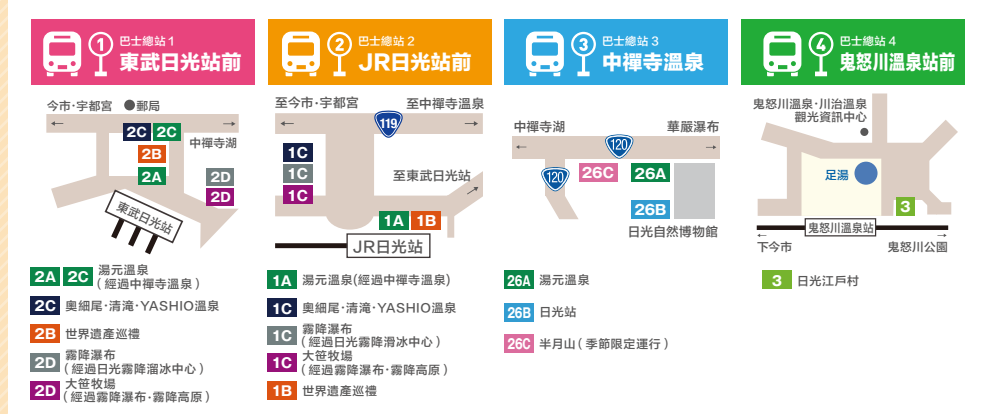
① 巴士總站 1
東武日光站前

今市・宇都宮 ●郵局
←
2C 2C
2B
中禪寺湖
2A
2D
2D
東武日光站

2A 2C 湯元溫泉（經過中禪寺溫泉）
2C 奧細尾・清滝・YASHIO溫泉
2B 世界遺產巡禮
2D 霧降瀑布（經過日光霧降溜冰中心）
2D 大笹牧場（經過霧降瀑布・霧降高原）

② 巴士總站 2
JR日光站前

至今市・宇都宮 119 至中禪寺溫泉
← →
1C
1C
1C
至東武日光站
1A 1B
JR日光站

1A 湯元溫泉(經過中禪寺溫泉)
1C 奧細尾・清滝・YASHIO溫泉
1C 霧降瀑布（經過日光霧降滑冰中心）
1C 大笹牧場（經過霧降瀑布・霧降高原）
1B 世界遺產巡禮

③ 巴士總站 3
中禪寺溫泉

中禪寺湖 華嚴瀑布
← 120 →
120
26C 26A
26B
日光自然博物館

26A 湯元溫泉
26B 日光站
26C 半月山（季節限定運行）

④ 巴士總站 4
鬼怒川溫泉站前

鬼怒川溫泉・川治溫泉觀光資訊中心
足湯
3
鬼怒川溫泉站
← →
下今市 鬼怒川公園

3 日光江戶村